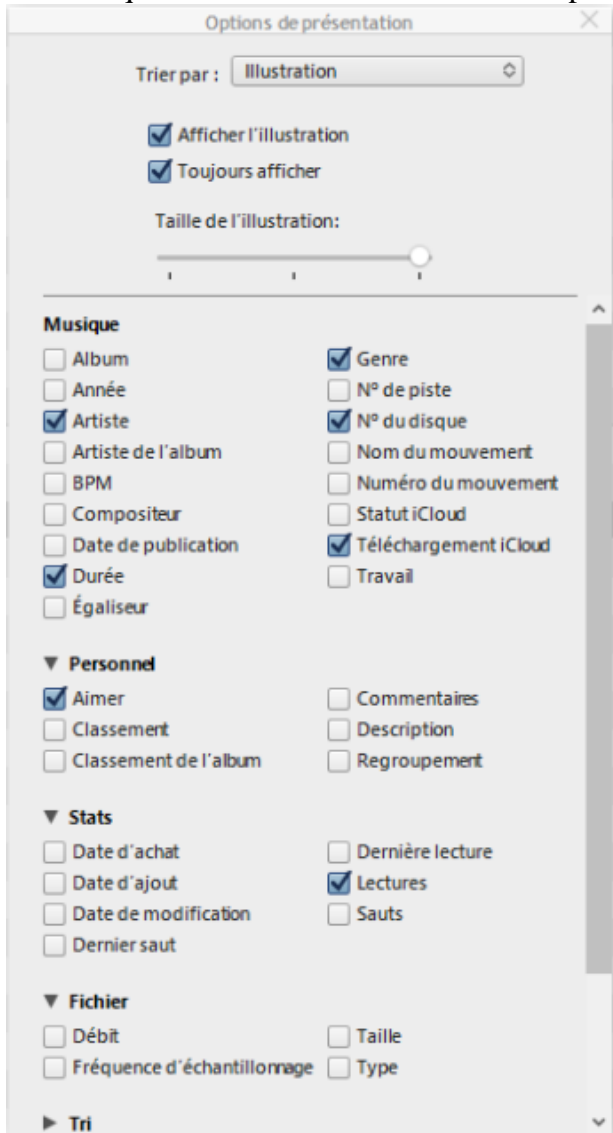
Options de présentation

Trier par : Illustration

Afficher l'illustration
Toujours afficher

Taille de l'illustration:

Musique

Album
Année
Artiste
Artiste de l'album
BPM
Compositeur
Date de publication
Durée
Égaliseur

Genre
Nº de piste
Nº du disque
Nom du mouvement
Numéro du mouvement
Statut iCloud
Téléchargement iCloud
Travail

▼ Personnel

Aimer
Classement
Classement de l'album

Commentaires
Description
Regroupement

▼ Stats

Date d'achat
Date d'ajout
Date de modification
Dernier saut

Dernière lecture
Lectures
Sauts

▼ Fichier

Débit
Fréquence d'échantillonnage

Taille
Type

▶ Tri